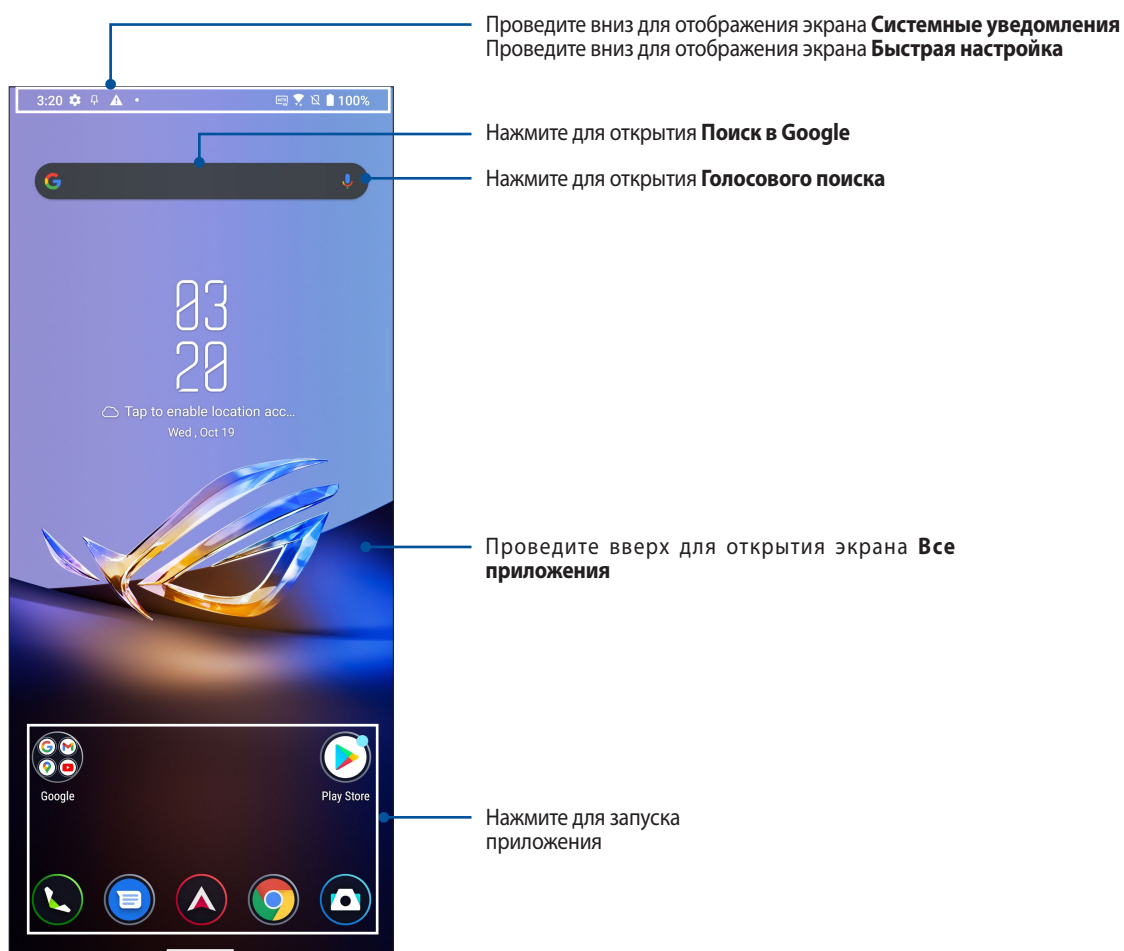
Проведите вниз для отображения экрана **Системные уведомления**
Проведите вниз для отображения экрана **Быстрая настройка**

3:20 100%

Нажмите для открытия **Поиск в Google**

Нажмите для открытия **Голосового поиска**

03
20

Tap to enable location acc...
Wed , Oct 19

Проведите вверх для открытия экрана **Все приложения**

Google

Play Store

Нажмите для запуска приложения